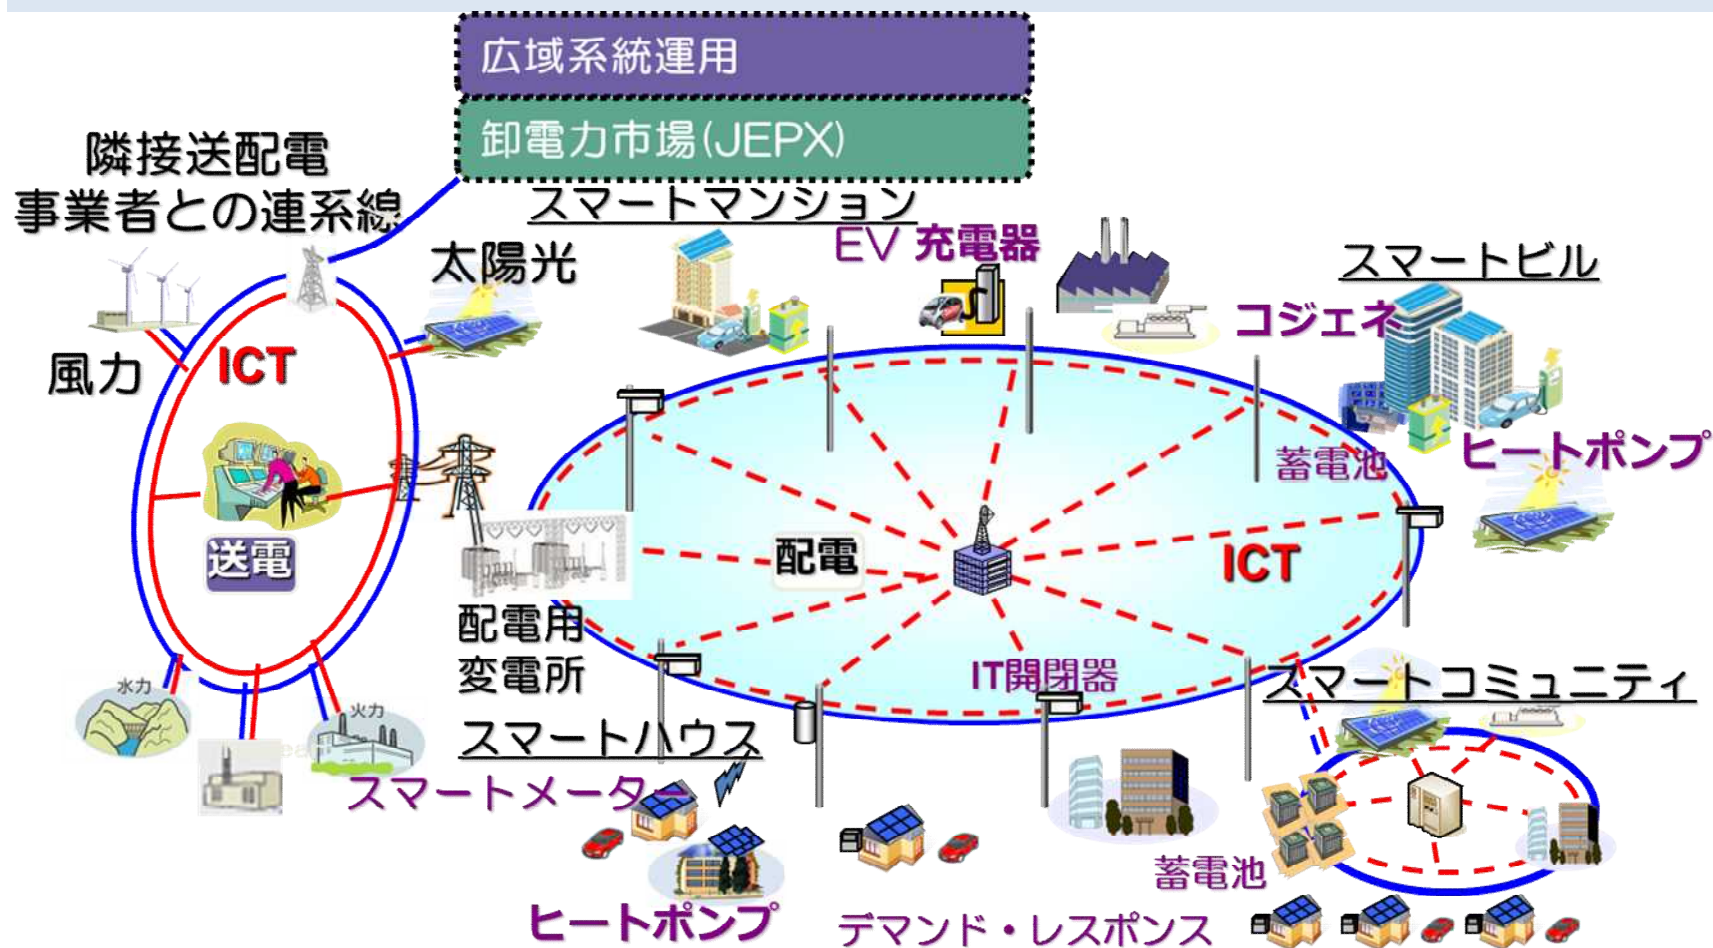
広域系統運用

卸電力市場(JEPX)

隣接送配電事業者との連系線

スマートマンション

EV 充電器

スマートビル

太陽光

コジェネ

風力

ICT

ヒートポンプ

蓄電池

送電

配電

ICT

配電用変電所

IT開閉器

スマートコミュニティ

水力

火力

スマートハウス

スマートメーター

蓄電池

ヒートポンプ

デマンド・レスポンス